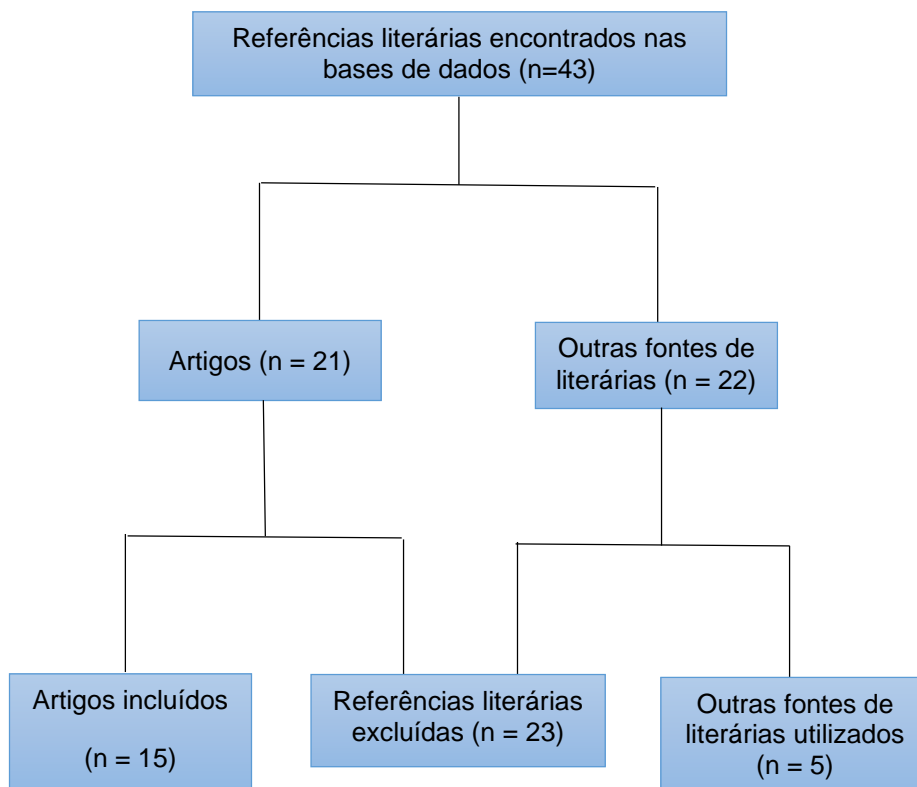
Referências literárias encontrados nas bases de dados (n=43)

Artigos (n = 21)

Outras fontes de literárias (n = 22)

Artigos incluídos

(n = 15)

Referências literárias excluídas (n = 23)

Outras fontes de literárias utilizados (n = 5)